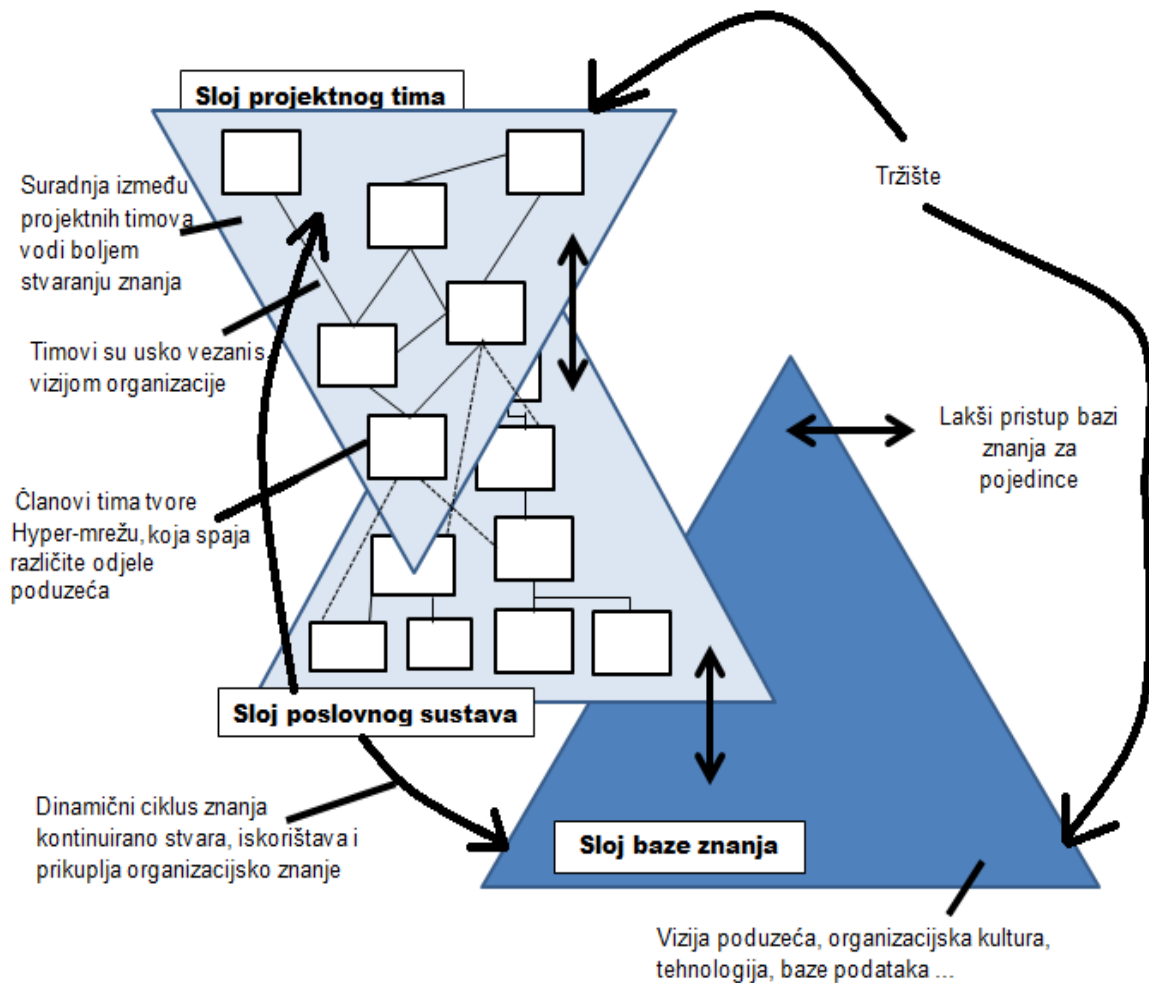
Sloj projektnog tima

Tržište

Suradnja između projektnih timova vodi boljem stvaranju znanja

Timovi su usko vezani s vizijom organizacije

Lakši pristup bazi znanja za pojedince

Članovi tima tvore Hyper-mrežu, koja spaja različite odjele poduzeća

Sloj poslovnog sustava

Dinamični ciklus znanja kontinuirano stvara, iskorištava i prikuplja organizacijsko znanje

Sloj baze znanja

Vizija poduzeća, organizacijska kultura, tehnologija, baze podataka ...